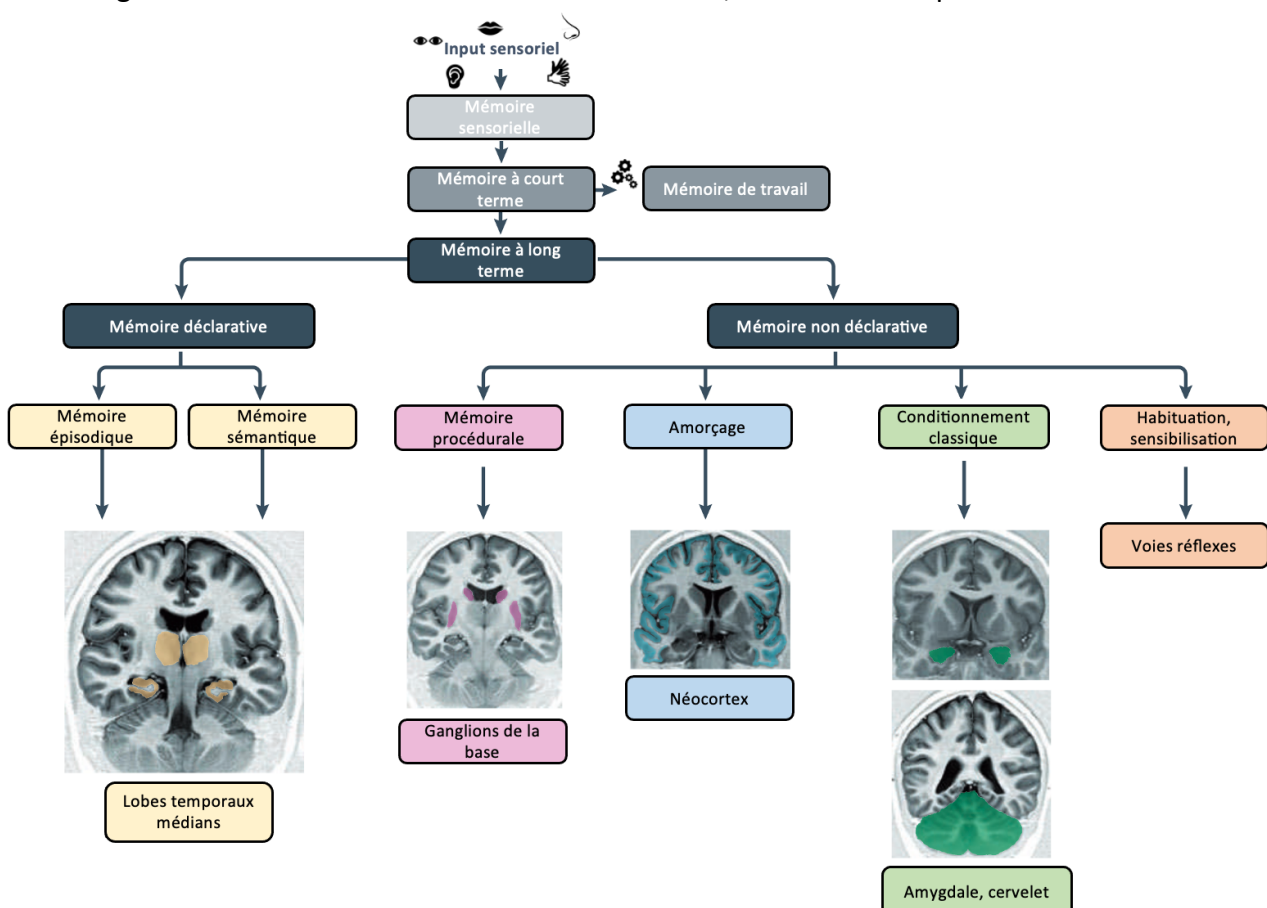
Input sensoriel

Mémoire sensorielle

Mémoire à court terme

Mémoire de travail

Mémoire à long terme

Mémoire déclarative

Mémoire non déclarative

Mémoire épisodique

Mémoire sémantique

Mémoire procédurale

Amorçage

Conditionnement classique

Habituation, sensibilisation

Voies réflexes

Néocortex

Ganglions de la base

Lobes temporaux médians

Amygdale, cervelet